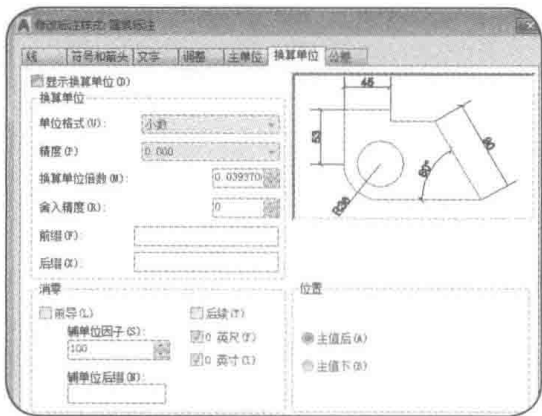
修改标注样式: 国家标注

线 | 符号和箭头 | 文字 | 调整 | 主单位 | 换算单位 | 公差

显示换算单位(D)
换算单位
单位格式(U): 小数
精度(P) 0.000
换算单位倍数(M): 0.0393701
舍入精度(R): 0
前缀(F):
后缀(X):

消零
前导(L)
辅单位因子(S):
100
辅单位后缀(N):
后续(T)
0 英尺(F)
0 英寸(I)

位置
主值后(A)
主值下(B)

45
53
60
80°
R26